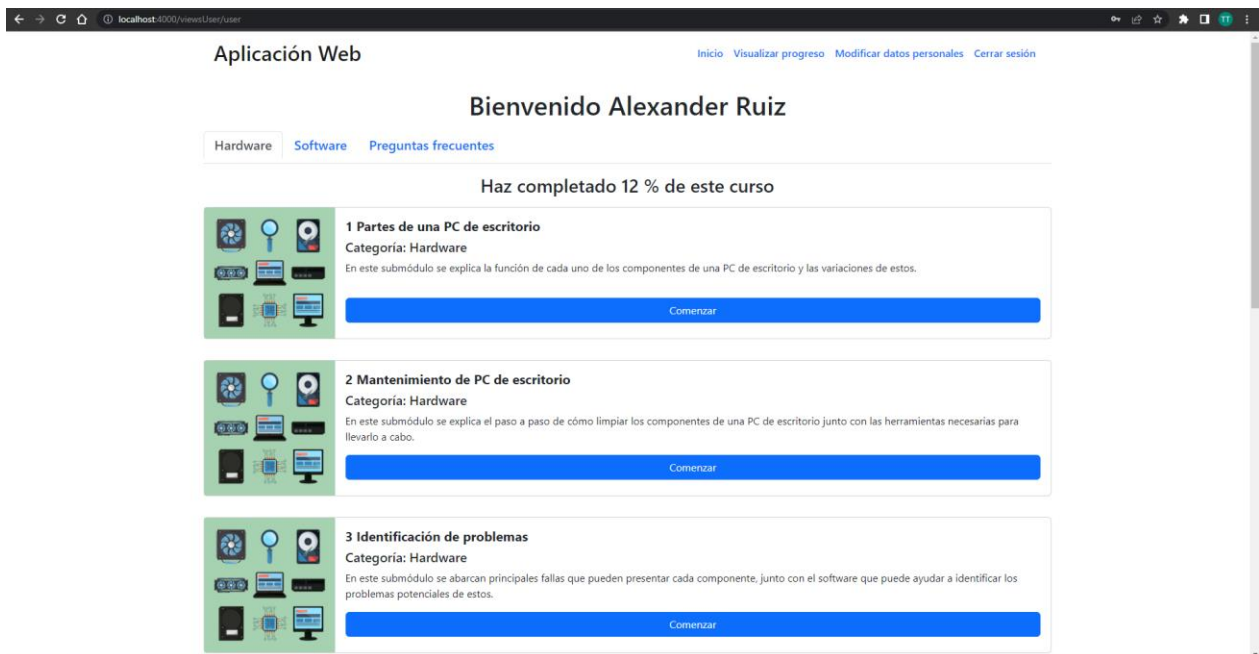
localhost:4000/viewsUser/user

TT

Aplicación Web

Inicio Visualizar progreso Modificar datos personales Cerrar sesión

Bienvenido Alexander Ruiz

Hardware Software Preguntas frecuentes

Haz completado 12 % de este curso

1 Partes de una PC de escritorio

Categoría: Hardware

En este submódulo se explica la función de cada uno de los componentes de una PC de escritorio y las variaciones de estos.

Comenzar

2 Mantenimiento de PC de escritorio

Categoría: Hardware

En este submódulo se explica el paso a paso de cómo limpiar los componentes de una PC de escritorio junto con las herramientas necesarias para llevarlo a cabo.

Comenzar

3 Identificación de problemas

Categoría: Hardware

En este submódulo se abarcan principales fallas que pueden presentar cada componente, junto con el software que puede ayudar a identificar los problemas potenciales de estos.

Comenzar